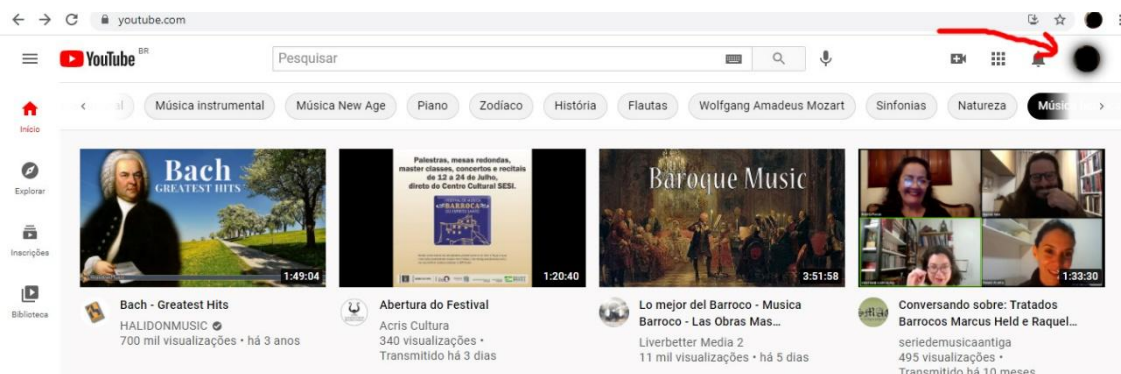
youtube.com

YouTube BR

Pesquisar

Início

Explorar

Inscrições

Biblioteca

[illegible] | Música instrumental | Música New Age | Piano | Zodíaco | História | Flautas | Wolfgang Amadeus Mozart | Sinfonias | Natureza | Músi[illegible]

Bach GREATEST HITS

1:49:04

Bach - Greatest Hits

HALIDONMUSIC

700 mil visualizações • há 3 anos

Palestras, mesas redondas, master classes, concertos e recitais de 12 a 24 de Julho, direto do Centro Cultural SESI.

BARROCA

1:20:40

Abertura do Festival

Acris Cultura

340 visualizações •

Transmitido há 3 dias

Baroque Music

3:51:58

Lo mejor del Barroco - Musica Barroco - Las Obras Mas...

Liverbetter Media 2

11 mil visualizações • há 5 dias

1:33:30

Conversando sobre: Tratados Barrocos Marcus Held e Raquel...

seriedemusicaantiga

495 visualizações •

Transmitido há 10 meses